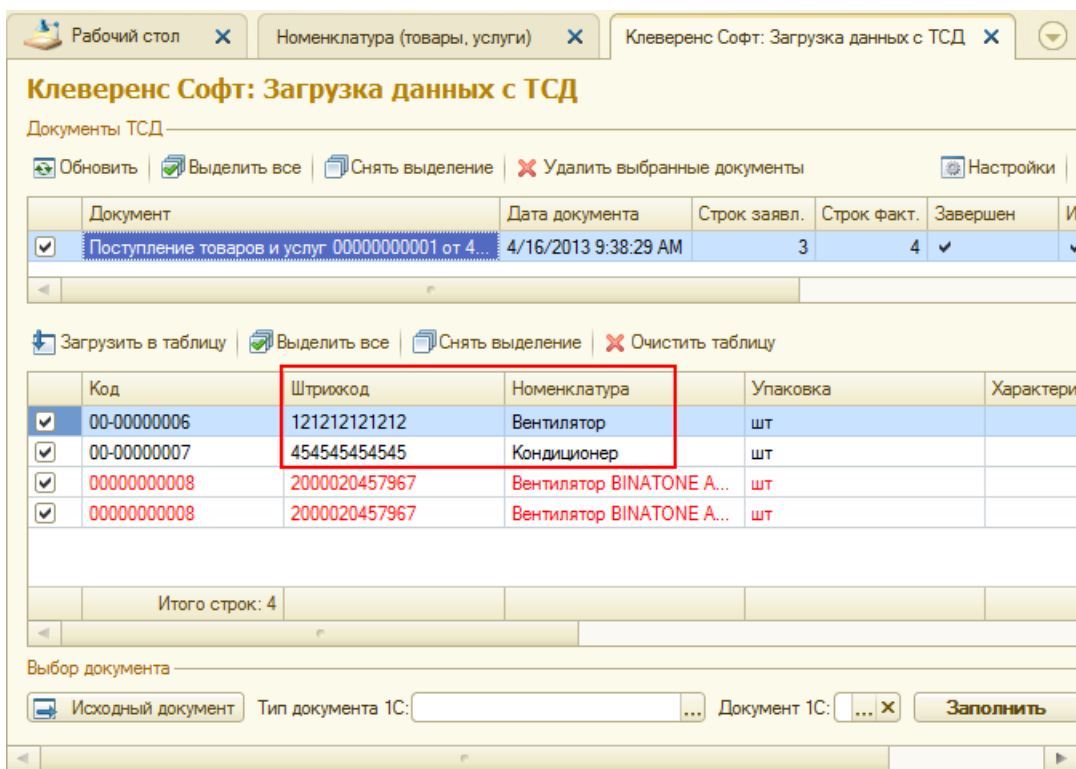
Рабочий стол ✕ | Номенклатура (товары, услуги) ✕ | Клеверенс Софт: Загрузка данных с ТСД ✕

Клеверенс Софт: Загрузка данных с ТСД

Документы ТСД

Обновить | Выделить все | Снять выделение | Удалить выбранные документы | Настройки

| | Документ | Дата документа | Строк заявл. | Строк факт. | Завершен | И |
|---|---|---|---|---|---|---|
| ☑ | Поступление товаров и услуг 00000000001 от 4... | 4/16/2013 9:38:29 AM | 3 | 4 | ✔ | ✔ |

Загрузить в таблицу | Выделить все | Снять выделение | Очистить таблицу

| | Код | Штрихкод | Номенклатура | Упаковка | Характери |
|---|---|---|---|---|---|
| ☑ | 00-00000006 | 121212121212 | Вентилятор | шт | |
| ☑ | 00-00000007 | 454545454545 | Кондиционер | шт | |
| ☑ | 00000000008 | 2000020457967 | Вентилятор BINATONE A... | шт | |
| ☑ | 00000000008 | 2000020457967 | Вентилятор BINATONE A... | шт | |
| | Итого строк: 4 | | | | |

Выбор документа

Исходный документ | Тип документа 1С: ... | Документ 1С: ... ✕ | Заполнить